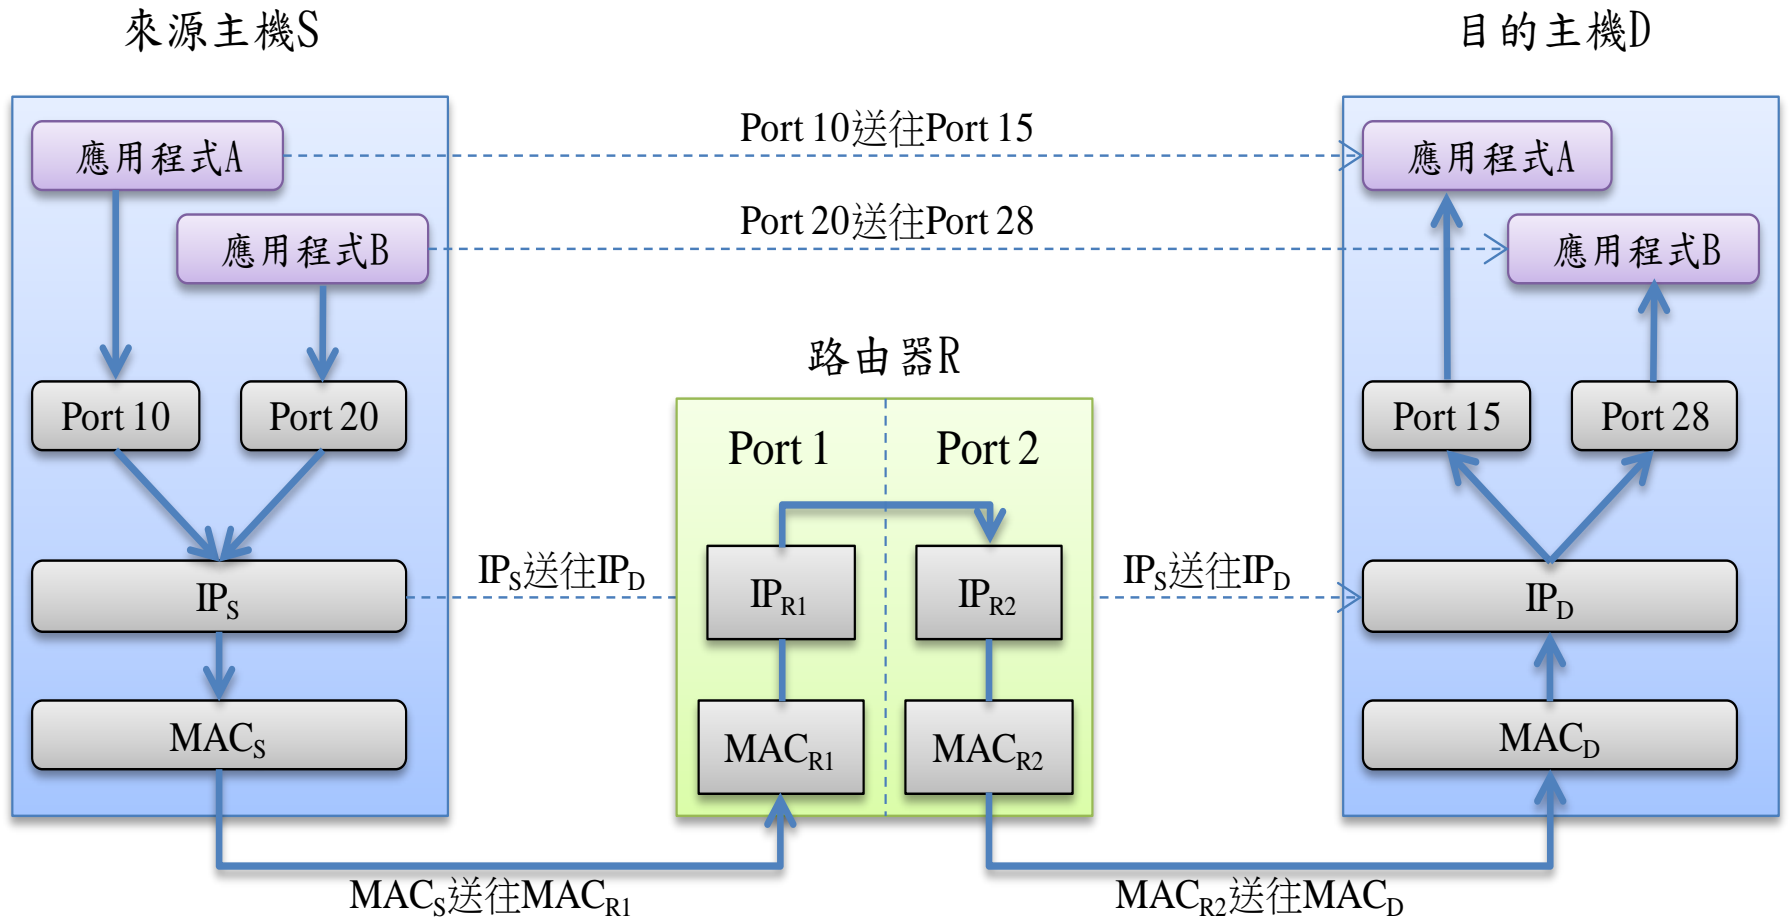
來源主機S

目的主機D

應用程式A

Port 10送往Port 15

應用程式A

應用程式B

Port 20送往Port 28

應用程式B

路由器R

Port 10

Port 20

Port 1

Port 2

Port 15

Port 28

$IP_S$

$IP_S$送往$IP_D$

$IP_{R1}$

$IP_{R2}$

$IP_S$送往$IP_D$

$IP_D$

$MAC_S$

$MAC_{R1}$

$MAC_{R2}$

$MAC_D$

$MAC_S$送往$MAC_{R1}$

$MAC_{R2}$送往$MAC_D$